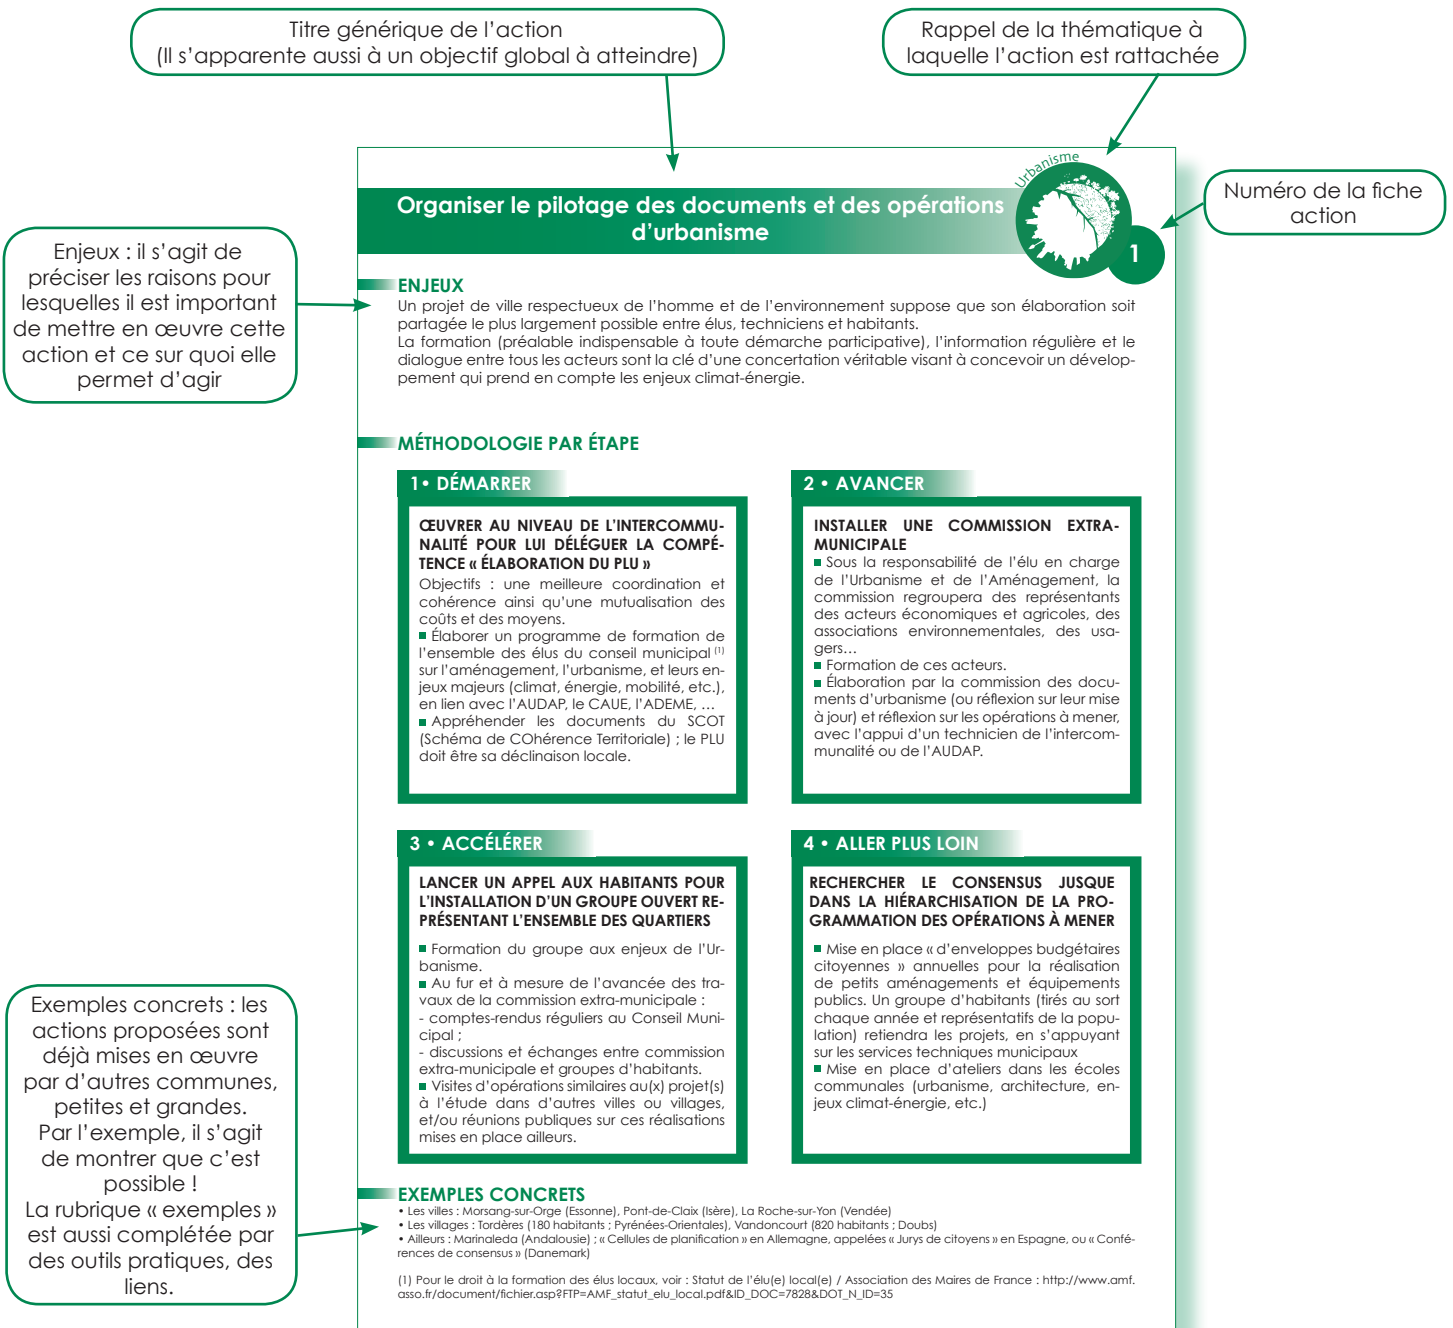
Titre générique de l'action
(Il s'apparente aussi à un objectif global à atteindre)

Rappel de la thématique à laquelle l'action est rattachée

Numéro de la fiche action

Enjeux : il s'agit de préciser les raisons pour lesquelles il est important de mettre en œuvre cette action et ce sur quoi elle permet d'agir

Urbanisme

1

Organiser le pilotage des documents et des opérations d'urbanisme

ENJEUX
Un projet de ville respectueux de l'homme et de l'environnement suppose que son élaboration soit partagée le plus largement possible entre élus, techniciens et habitants.
La formation (préalable indispensable à toute démarche participative), l'information régulière et le dialogue entre tous les acteurs sont la clé d'une concertation véritable visant à concevoir un développement qui prend en compte les enjeux climat-énergie.

MÉTHODOLOGIE PAR ÉTAPE

1 • DÉMARRER
ŒUVRER AU NIVEAU DE L'INTERCOMMUNALITÉ POUR LUI DÉLÉGUER LA COMPÉTENCE « ÉLABORATION DU PLU »
Objectifs : une meilleure coordination et cohérence ainsi qu'une mutualisation des coûts et des moyens.
■ Élaborer un programme de formation de l'ensemble des élus du conseil municipal $^{(1)}$ sur l'aménagement, l'urbanisme, et leurs enjeux majeurs (climat, énergie, mobilité, etc.), en lien avec l'AUDAP, le CAUE, l'ADEME, …
■ Appréhender les documents du SCOT (Schéma de COhérence Territoriale) ; le PLU doit être sa déclinaison locale.

2 • AVANCER
INSTALLER UNE COMMISSION EXTRA-MUNICIPALE
■ Sous la responsabilité de l'élu en charge de l'Urbanisme et de l'Aménagement, la commission regroupera des représentants des acteurs économiques et agricoles, des associations environnementales, des usagers…
■ Formation de ces acteurs.
■ Élaboration par la commission des documents d'urbanisme (ou réflexion sur leur mise à jour) et réflexion sur les opérations à mener, avec l'appui d'un technicien de l'intercommunalité ou de l'AUDAP.

3 • ACCÉLÉRER
LANCER UN APPEL AUX HABITANTS POUR L'INSTALLATION D'UN GROUPE OUVERT REPRÉSENTANT L'ENSEMBLE DES QUARTIERS
■ Formation du groupe aux enjeux de l'Urbanisme.
■ Au fur et à mesure de l'avancée des travaux de la commission extra-municipale :
- comptes-rendus réguliers au Conseil Municipal ;
- discussions et échanges entre commission extra-municipale et groupes d'habitants.
■ Visites d'opérations similaires au(x) projet(s) à l'étude dans d'autres villes ou villages, et/ou réunions publiques sur ces réalisations mises en place ailleurs.

4 • ALLER PLUS LOIN
RECHERCHER LE CONSENSUS JUSQUE DANS LA HIÉRARCHISATION DE LA PROGRAMMATION DES OPÉRATIONS À MENER
■ Mise en place « d'enveloppes budgétaires citoyennes » annuelles pour la réalisation de petits aménagements et équipements publics. Un groupe d'habitants (tirés au sort chaque année et représentatifs de la population) retiendra les projets, en s'appuyant sur les services techniques municipaux
■ Mise en place d'ateliers dans les écoles communales (urbanisme, architecture, enjeux climat-énergie, etc.)

EXEMPLES CONCRETS
• Les villes : Morsang-sur-Orge (Essonne), Pont-de-Claix (Isère), La Roche-sur-Yon (Vendée)
• Les villages : Tordères (180 habitants ; Pyrénées-Orientales), Vandoncourt (820 habitants ; Doubs)
• Ailleurs : Marinaleda (Andalousie) ; « Cellules de planification » en Allemagne, appelées « Jurys de citoyens » en Espagne, ou « Conférences de consensus » (Danemark)

(1) Pour le droit à la formation des élus locaux, voir : Statut de l'élu(e) local(e) / Association des Maires de France : http://www.amf.asso.fr/document/fichier.asp?FTP=AMF_statut_elu_local.pdf&ID_DOC=7828&DOT_N_ID=35

Exemples concrets : les actions proposées sont déjà mises en œuvre par d'autres communes, petites et grandes. Par l'exemple, il s'agit de montrer que c'est possible !
La rubrique « exemples » est aussi complétée par des outils pratiques, des liens.